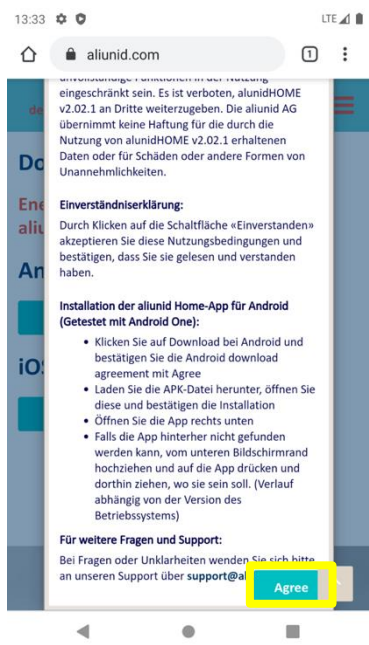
13:33 LTE

aliunid.com 1

unvollständige Funktionen in der Nutzung eingeschränkt sein. Es ist verboten, alunidHOME v2.02.1 an Dritte weiterzugeben. Die aliunid AG übernimmt keine Haftung für die durch die Nutzung von alunidHOME v2.02.1 erhaltenen Daten oder für Schäden oder andere Formen von Unannehmlichkeiten.

de

Do

Ene
aliu

An

iO

Einverständniserklärung:
Durch Klicken auf die Schaltfläche «Einverstanden» akzeptieren Sie diese Nutzungsbedingungen und bestätigen, dass Sie sie gelesen und verstanden haben.

Installation der aliunid Home-App für Android (Getestet mit Android One):

• Klicken Sie auf Download bei Android und bestätigen Sie die Android download agreement mit Agree
• Laden Sie die APK-Datei herunter, öffnen Sie diese und bestätigen die Installation
• Öffnen Sie die App rechts unten
• Falls die App hinterher nicht gefunden werden kann, vom unteren Bildschirmrand hochziehen und auf die App drücken und dorthin ziehen, wo sie sein soll. (Verlauf abhängig von der Version des Betriebssystems)

Für weitere Fragen und Support:
Bei Fragen oder Unklarheiten wenden Sie sich bitte an unseren Support über support@al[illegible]

Agree